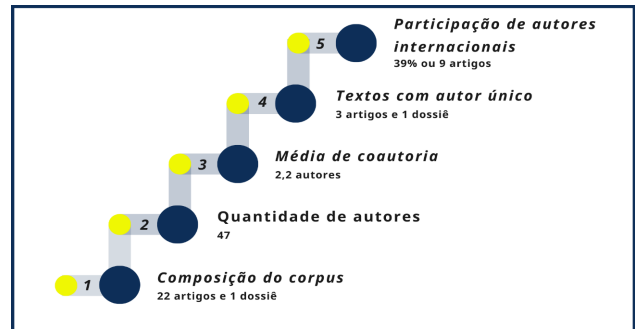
5 Participação de autores internacionais
39% ou 9 artigos

4 Textos com autor único
3 artigos e 1 dossiê

3 Média de coautoria
2,2 autores

2 Quantidade de autores
47

1 Composição do corpus
22 artigos e 1 dossiê